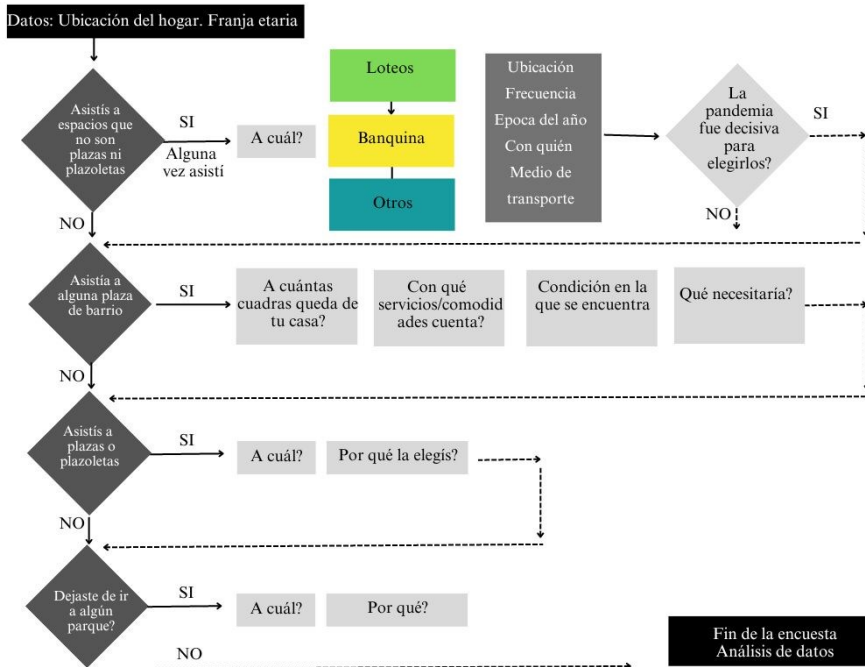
Datos: Ubicación del hogar. Franja etaria

Asistís a espacios que no son plazas ni plazoletas

SI

Alguna vez asistí

A cuál?

Loteos

Banquina

Otros

Ubicación
Frecuencia
Epoca del año
Con quién
Medio de transporte

La pandemia fue decisiva para elegirlos?

SI

NO

NO

Asistía a alguna plaza de barrio

SI

A cuántas cuadras queda de tu casa?

Con qué servicios/comodidades cuenta?

Condición en la que se encuentra

Qué necesitaría?

NO

Asistís a plazas o plazoletas

SI

A cuál?

Por qué la elegís?

NO

Dejaste de ir a algún parque?

SI

A cuál?

Por qué?

NO

Fin de la encuesta
Análisis de datos